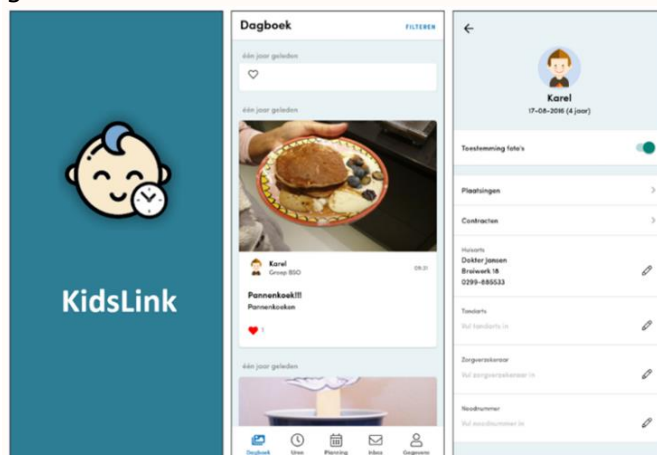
KidsLink

Dagboek
FILTEREN
één jaar geleden
één jaar geleden
Karel
Groep BSO
09:31
Pannenkoek!!!
Pannenkoeken
1
één jaar geleden
Dagboek
Uren
Planning
Inbox
Gegevens

Karel
17-08-2016 (4 jaar)
Toestemming foto's
Plaatsingen
Contracten
Huisarts
Dokter Jansen
Braiwerk 18
0299-885533
Tandarts
Vul tandarts in
Zorgverzekeraar
Vul zorgverzekeraar in
Noodnummer
Vul noodnummer in